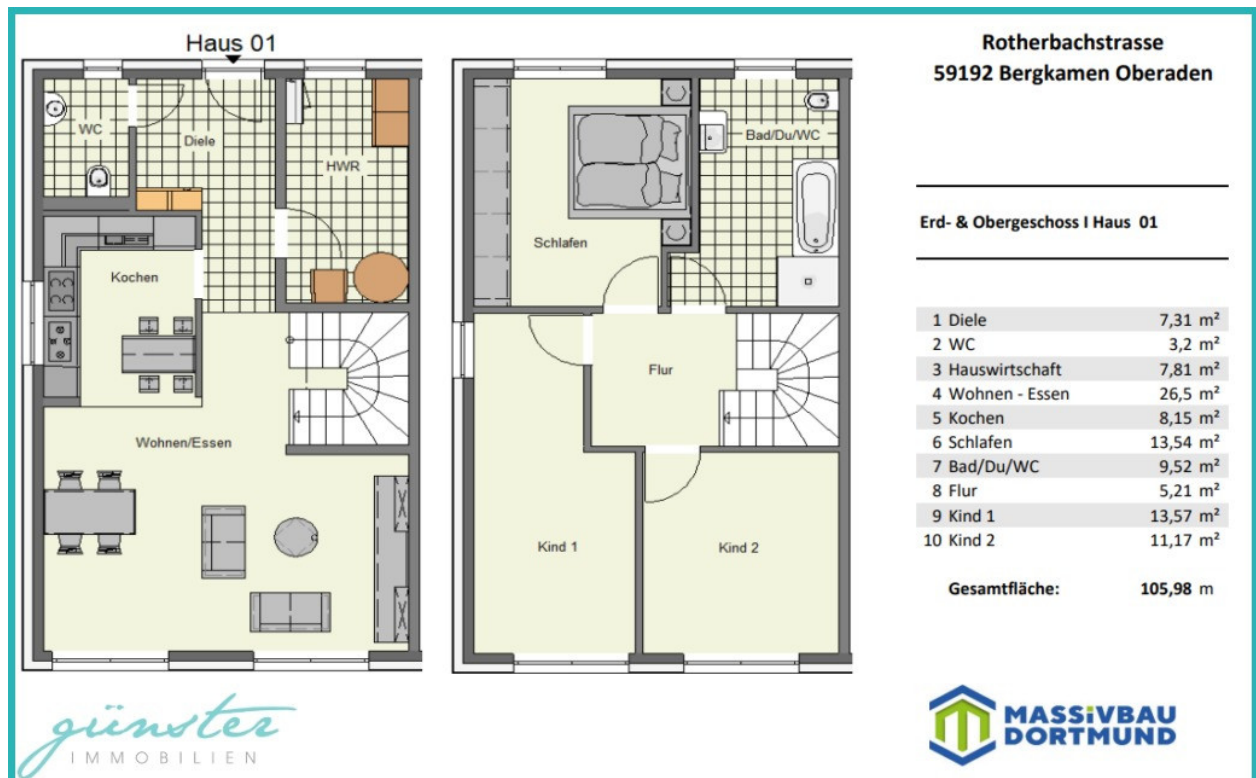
Haus 01

WC

Diele

HWR

Kochen

Wohnen/Essen

Schlafen

Bad/Du/WC

Flur

Kind 1

Kind 2

Rotherbachstrasse
59192 Bergkamen Oberaden

Erd- & Obergeschoss I Haus 01

| | | |
|---|---|---|
| 1 | Diele | 7,31 m² |
| 2 | WC | 3,2 m² |
| 3 | Hauswirtschaft | 7,81 m² |
| 4 | Wohnen - Essen | 26,5 m² |
| 5 | Kochen | 8,15 m² |
| 6 | Schlafen | 13,54 m² |
| 7 | Bad/Du/WC | 9,52 m² |
| 8 | Flur | 5,21 m² |
| 9 | Kind 1 | 13,57 m² |
| 10 | Kind 2 | 11,17 m² |

Gesamtfläche: 105,98 m

günster
IMMOBILIEN

MASSIVBAU
DORTMUND